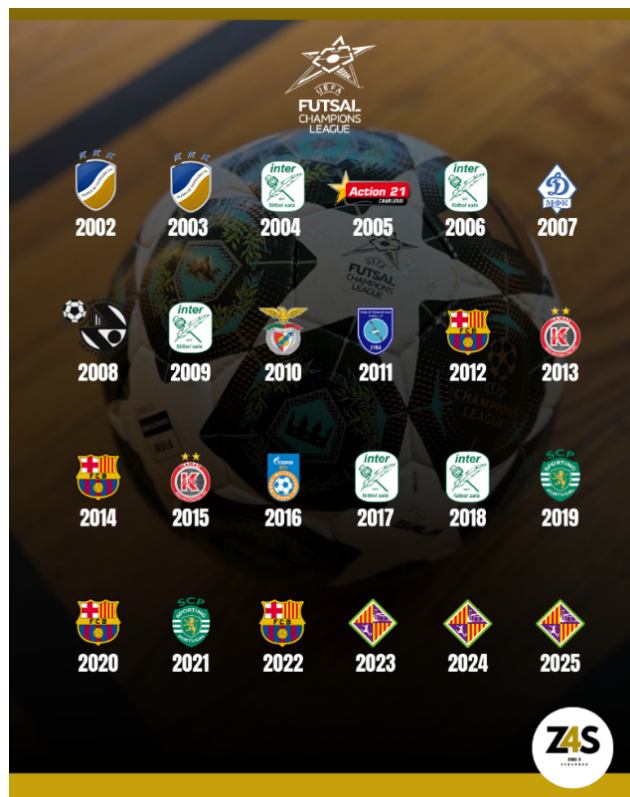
UEFA FUTSAL CHAMPIONS LEAGUE

inter fútbol sala
Action 21 CHARLEROI
inter fútbol sala
МФК

2002 2003 2004 2005 2006 2007

inter fútbol sala
FCB
1984

2008 2009 2010 2011 2012 2013

inter fútbol sala
inter fútbol sala
SCP

2014 2015 2016 2017 2018 2019

FCB
SCP
FCB

2020 2021 2022 2023 2024 2025

Z4S